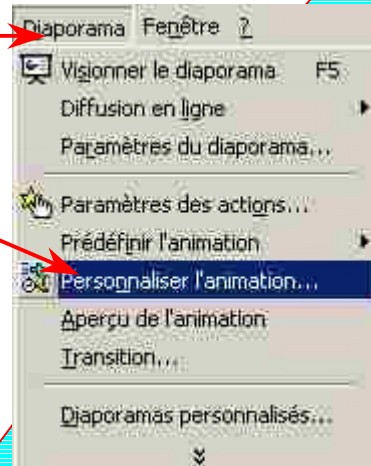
Diaporama Fenêtre ?

Visionner le diaporama F5
Diffusion en ligne
Paramètres du diaporama...

Paramètres des actions...
Prédéfinir l'animation
Personnaliser l'animation...
Aperçu de l'animation
Transition...

Diaporamas personnalisés...